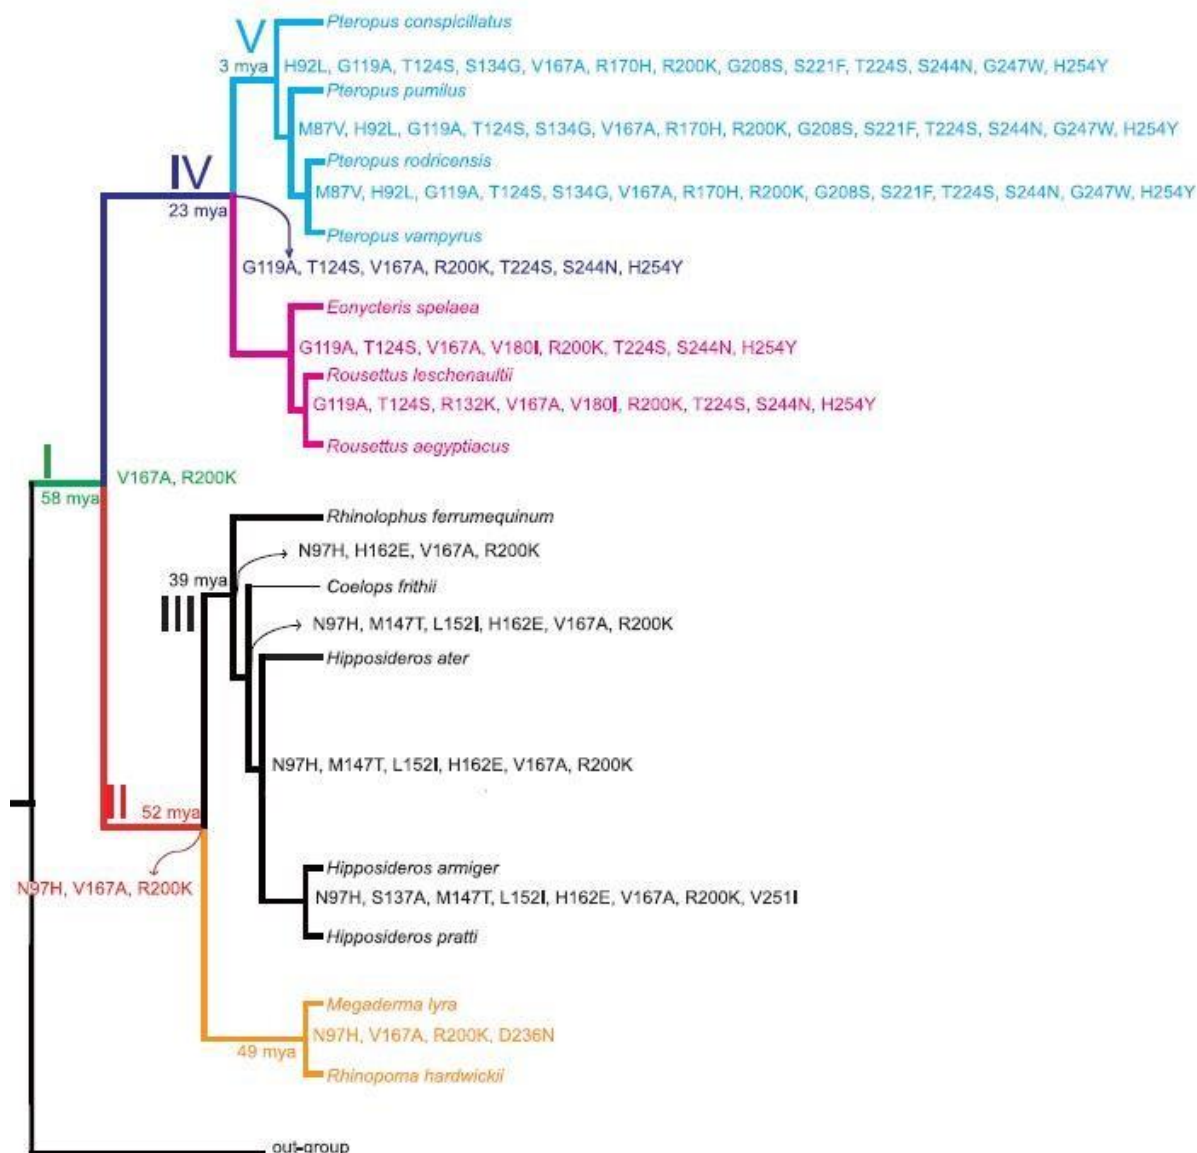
V
Pteropus conspicillatus
3 mya H92L, G119A, T124S, S134G, V167A, R170H, R200K, G208S, S221F, T224S, S244N, G247W, H254Y
Pteropus pumilus
M87V, H92L, G119A, T124S, S134G, V167A, R170H, R200K, G208S, S221F, T224S, S244N, G247W, H254Y
IV
Pteropus rodricensis
M87V, H92L, G119A, T124S, S134G, V167A, R170H, R200K, G208S, S221F, T224S, S244N, G247W, H254Y
23 mya
Pteropus vampyrus
G119A, T124S, V167A, R200K, T224S, S244N, H254Y
Eonycteris spelaea
G119A, T124S, V167A, V180I, R200K, T224S, S244N, H254Y
Rousettus leschenaultii
G119A, T124S, R132K, V167A, V180I, R200K, T224S, S244N, H254Y
Rousettus aegyptiacus
I
V167A, R200K
58 mya
Rhinolophus ferrumequinum
N97H, H162E, V167A, R200K
39 mya
Coelops frithii
III
N97H, M147T, L152I, H162E, V167A, R200K
Hipposideros ater
N97H, M147T, L152I, H162E, V167A, R200K
II 52 mya
N97H, V167A, R200K
Hipposideros armiger
N97H, S137A, M147T, L152I, H162E, V167A, R200K, V251I
Hipposideros pratti
Megaderma lyra
N97H, V167A, R200K, D236N
49 mya
Rhinopoma hardwickii
out-group